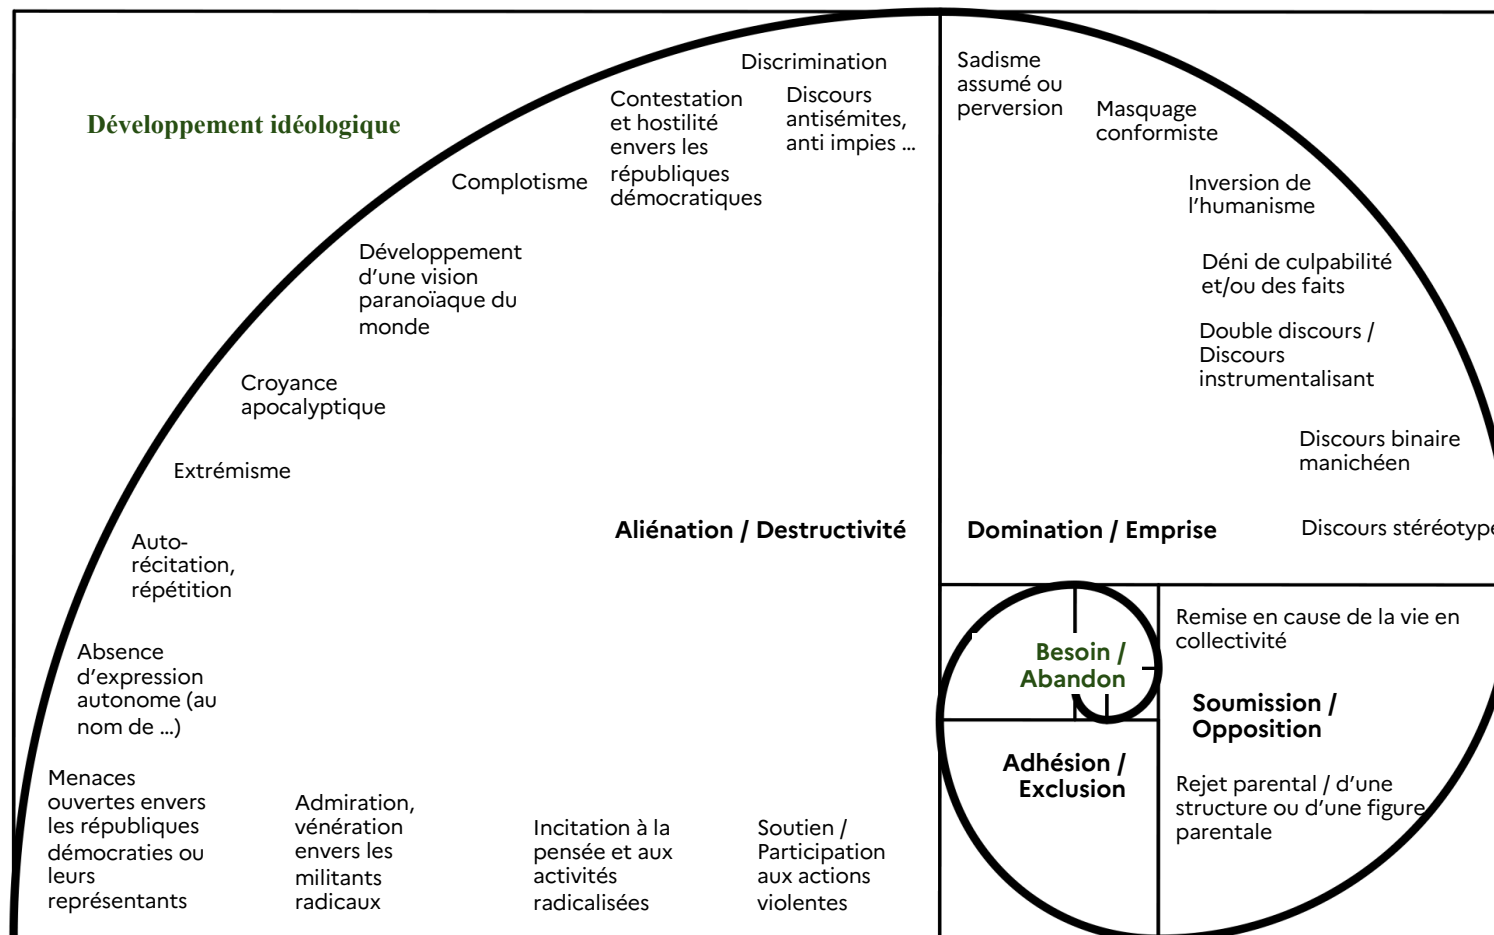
Développement idéologique

Discrimination

Contestation et hostilité envers les républiques démocratiques

Discours antisémites, anti impies ...

Complotisme

Développement d'une vision paranoïaque du monde

Croyance apocalyptique

Extrémisme

Auto-récitation, répétition

Absence d'expression autonome (au nom de ...)

Menaces ouvertes envers les républiques démocraties ou leurs représentants

Admiration, vénération envers les militants radicaux

Incitation à la pensée et aux activités radicalisées

Soutien / Participation aux actions violentes

Aliénation / Destructivité

Sadisme assumé ou perversion

Masquage conformiste

Inversion de l'humanisme

Déni de culpabilité et/ou des faits

Double discours / Discours instrumentalisant

Discours binaire manichéen

Domination / Emprise

Discours stéréotype

Besoin / Abandon

Remise en cause de la vie en collectivité

Soumission / Opposition

Adhésion / Exclusion

Rejet parental / d'une structure ou d'une figure parentale